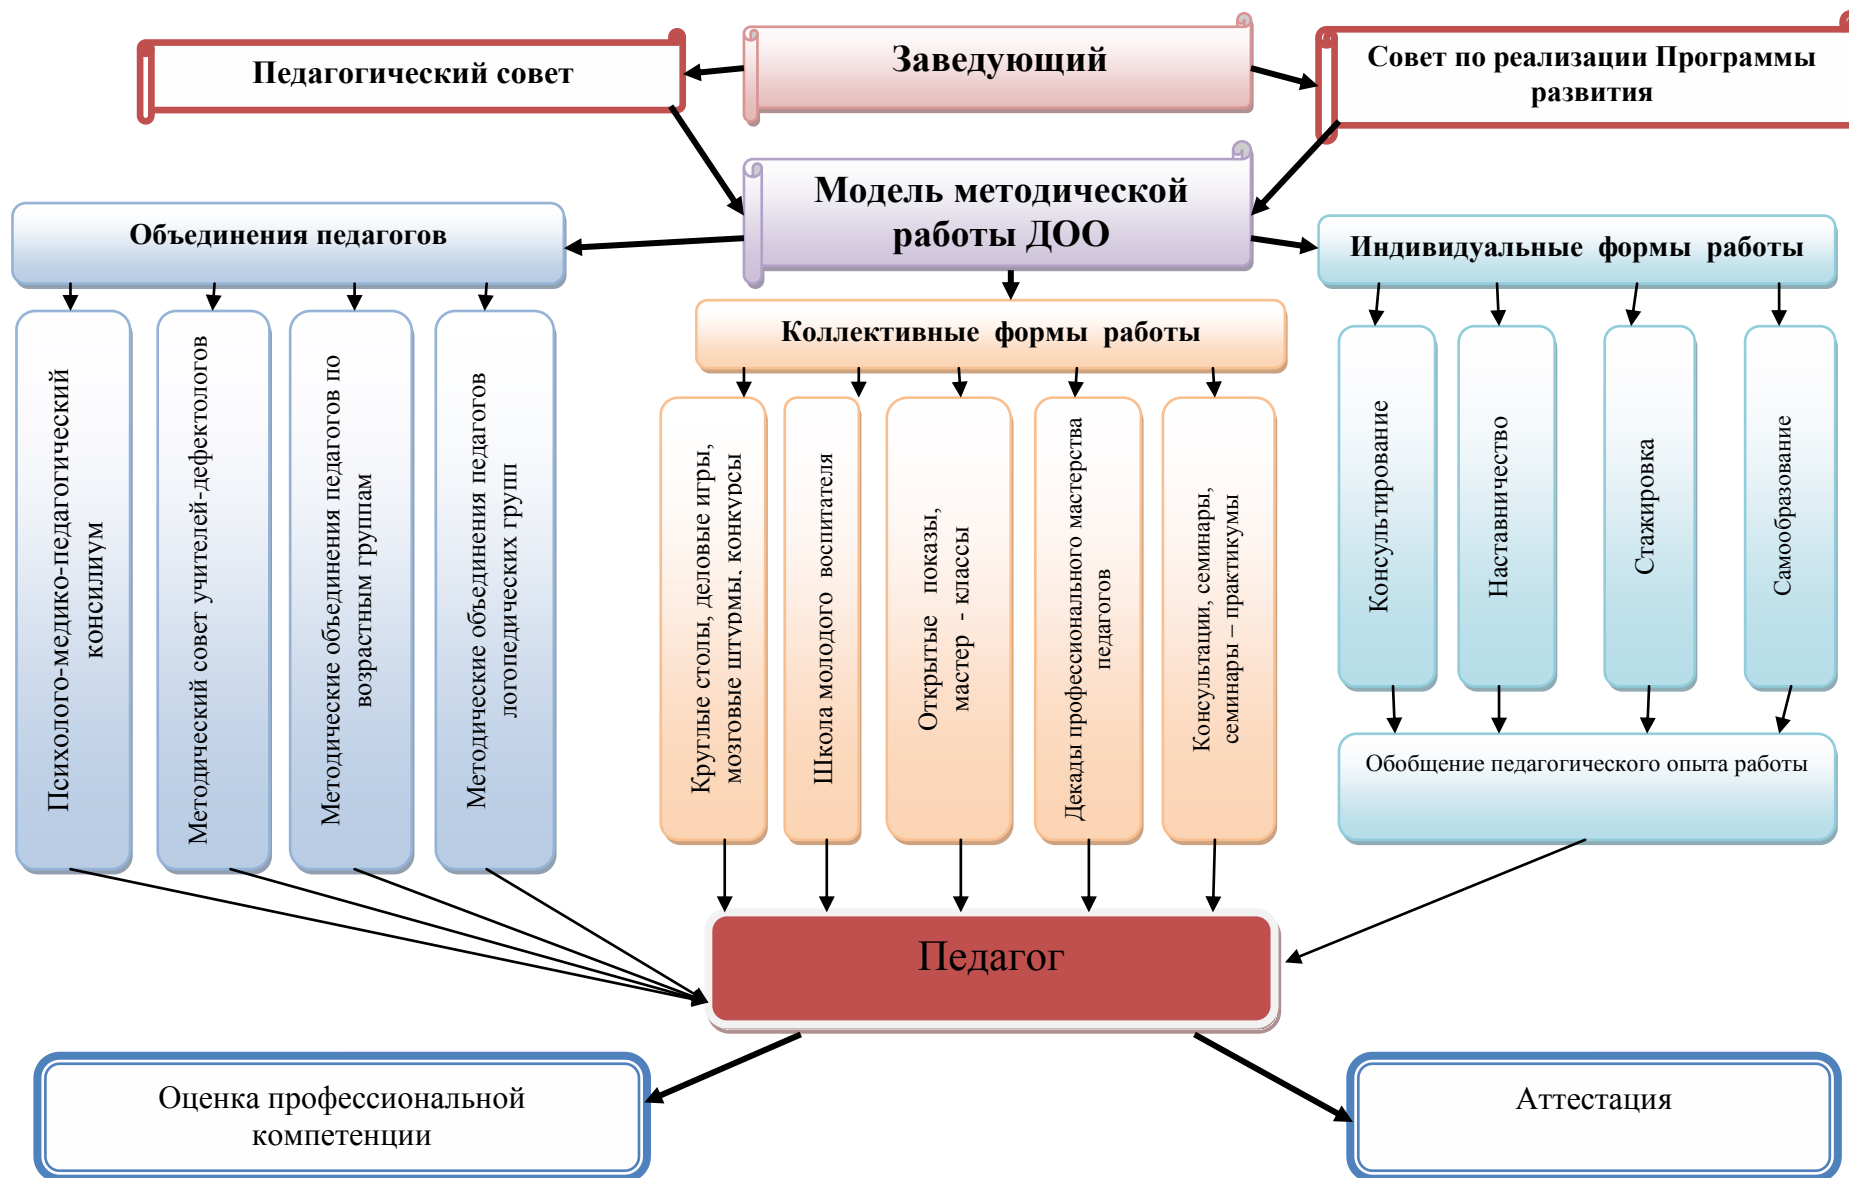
Заведующий

Педагогический совет

Совет по реализации Программы развития

Модель методической работы ДОО

Объединения педагогов

Индивидуальные формы работы

Коллективные формы работы

Психолого-медико-педагогический консилиум

Методический совет учителей-дефектологов

Методические объединения педагогов по возрастным группам

Методические объединения педагогов логопедических групп

Круглые столы, деловые игры, мозговые штурмы, конкурсы

Школа молодого воспитателя

Открытые показы, мастер - классы

Декады профессионального мастерства педагогов

Консультации, семинары, семинары – практикумы

Консультирование

Наставничество

Стажировка

Самообразование

Обобщение педагогического опыта работы

Педагог

Оценка профессиональной компетенции

Аттестация